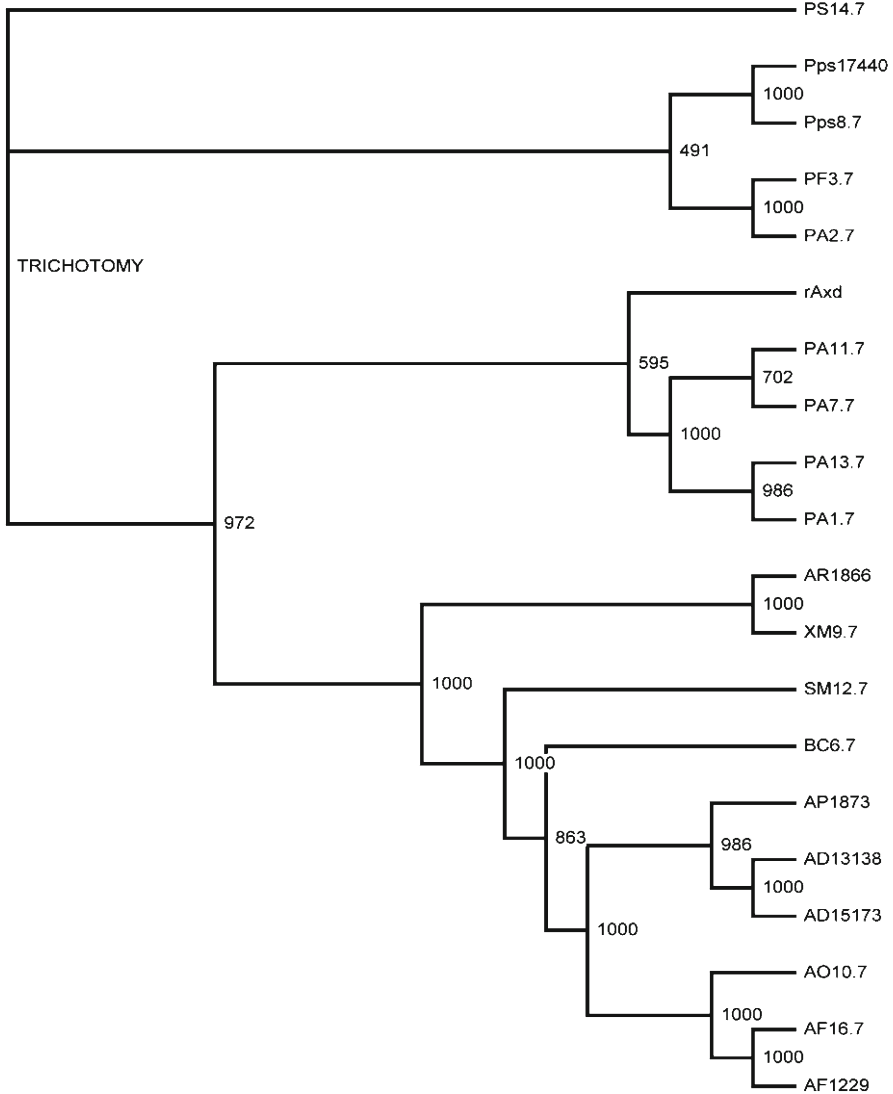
PS14.7

Pps17440
1000
Pps8.7
491
PF3.7
1000
PA2.7

TRICHOTOMY

rAxd
595
PA11.7
702
PA7.7
1000
PA13.7
986
PA1.7

972

AR1866
1000
XM9.7

1000
SM12.7

BC6.7
1000

AP1873
986
863
AD13138
1000
AD15173
1000

AO10.7
1000
AF16.7
1000
AF1229